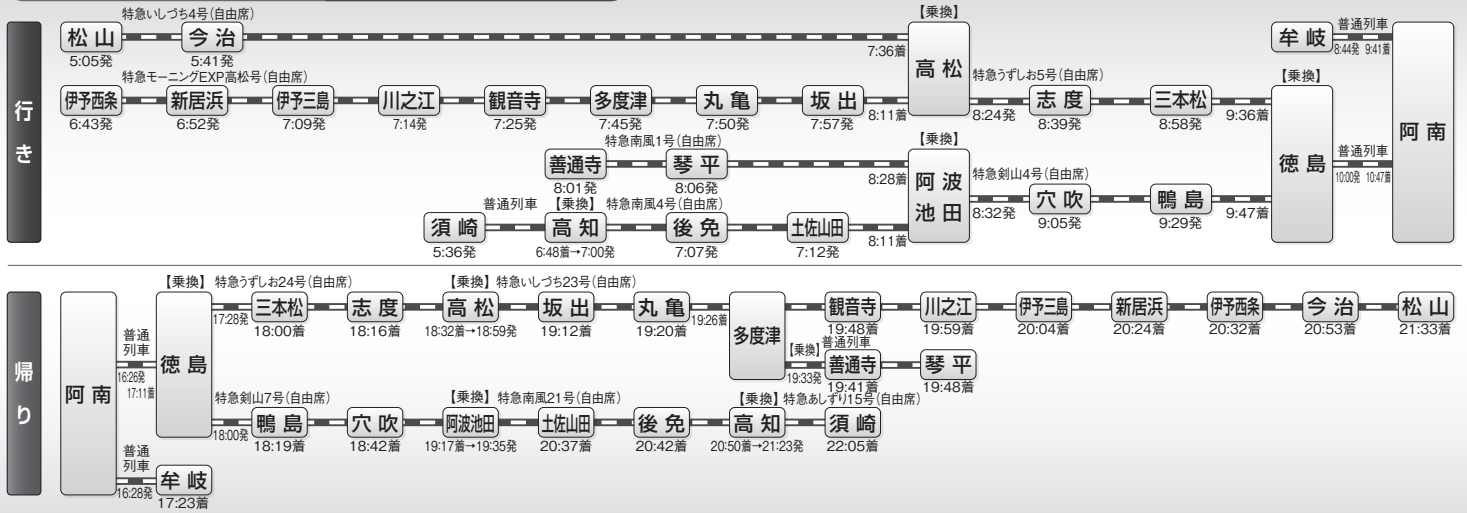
行き

特急いしづち4号(自由席)
松山 5:05発
今治 5:41発
7:36着
【乗換】
高松
牟岐
普通列車
8:44発 9:41着

特急モーニングEXP高松号(自由席)
伊予西条 6:43発
新居浜 6:52発
伊予三島 7:09発
川之江 7:14発
観音寺 7:25発
多度津 7:45発
丸亀 7:50発
坂出 7:57発
8:11着
特急うずしお5号(自由席)
8:24発
志度 8:39発
三本松 8:58発
9:36着
【乗換】
徳島
阿南

特急南風1号(自由席)
善通寺 8:01発
琴平 8:06発
8:28着
【乗換】
阿波池田
特急剣山4号(自由席)
8:32発
穴吹 9:05発
鴨島 9:29発
9:47着
普通列車
10:00発 10:47着

普通列車
須崎 5:36発
【乗換】
特急南風4号(自由席)
高知 6:48着→7:00発
後免 7:07発
土佐山田 7:12発
8:11着

帰り

阿南
普通列車
16:26発 17:11着
【乗換】
徳島
特急うずしお24号(自由席)
17:28発
三本松 18:00着
志度 18:16着
【乗換】
特急いしづち23号(自由席)
高松 18:32着→18:59発
坂出 19:12着
丸亀 19:20着
19:26着
多度津
観音寺 19:48着
川之江 19:59着
伊予三島 20:04着
新居浜 20:24着
伊予西条 20:32着
今治 20:53着
松山 21:33着

【乗換】
普通列車
19:33発
善通寺 19:41着
琴平 19:48着

特急剣山7号(自由席)
18:00発
鴨島 18:19着
穴吹 18:42着
【乗換】
特急南風21号(自由席)
阿波池田 19:17着→19:35発
土佐山田 20:37着
後免 20:42着
【乗換】
特急あしずり15号(自由席)
高知 20:50着→21:23発
須崎 22:05着

普通列車
16:28発
牟岐 17:23着